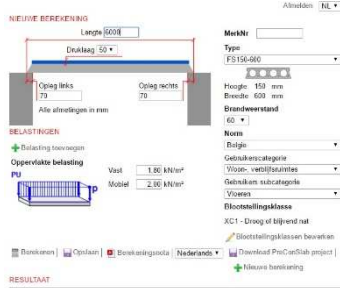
Afmelden NL ▾

NIEUWE BEREKENING

Lengte 6000

Druklaag 50 ▾

Oplag links
70

Oplag rechts
70

Alle afmetingen in mm

MerkNr

Type
FS150-600 ▾

Hoogte 150 mm
Breedte 600 mm

Brandweerstand
60 ▾

Norm
Belgie ▾

Gebruikerscategorie
Woon-, verblijfsruimtes ▾

Gebruikers subcategorie
Vloeren ▾

Blootstellingsklasse
XC1 - Droog of blijvend nat

Blootstellingsklassen bewerken

BELASTINGEN

Belasting toevoegen

Oppervlakte belasting

PU

P

Vast 1.60 kN/m²
Mobiel 2.00 kN/m²

Berekenen | Opslaan | Berekeningsnota Nederlands ▾ | Download ProConSlab project |

Nieuwe berekening

RESULTAAT